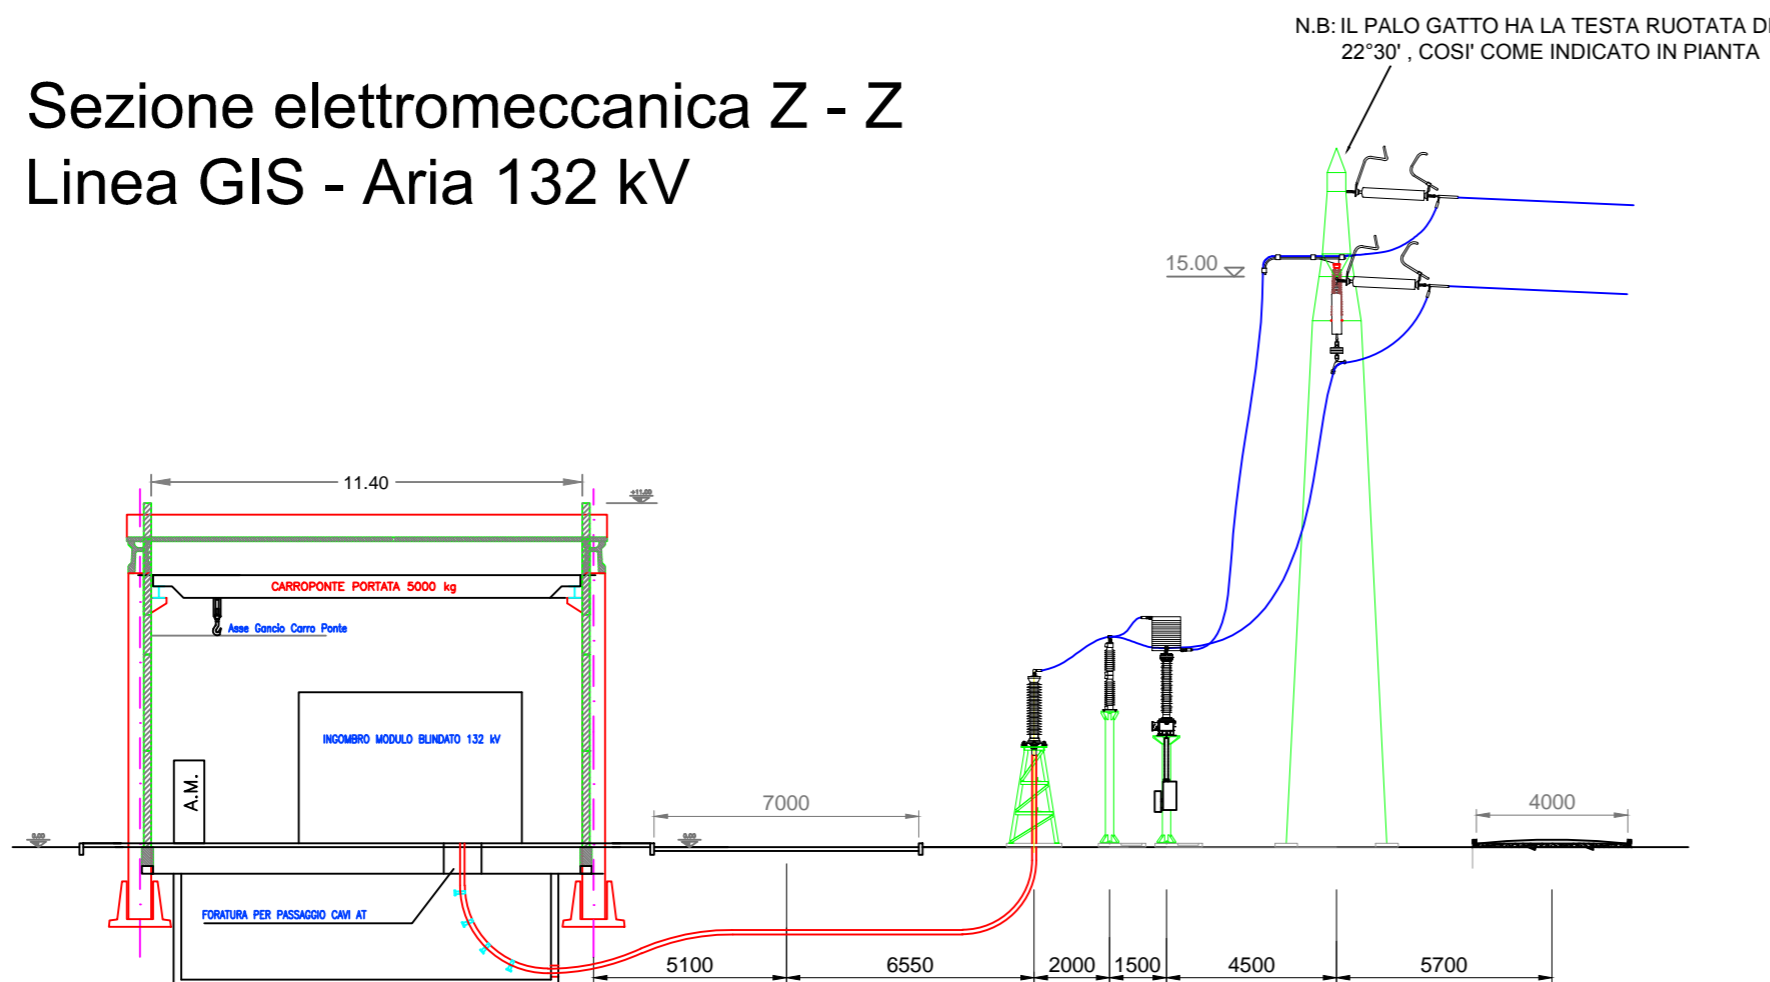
N.B: IL PALO GATTO HA LA TESTA RUOTATA DI 22°30' , COSI' COME INDICATO IN PIANTA

Sezione elettromeccanica Z - Z
Linea GIS - Aria 132 kV

15.00

11.40

+11.00

CARROPONTE PORTATA 5000 kg

Asse Gancio Carro Ponte

INGOMBRO MODULO BLINDATO 132 kV

A.M.

0.00

7000

0.00

4000

FORATURA PER PASSAGGIO CAVI AT

5100
6550
2000
1500
4500
5700